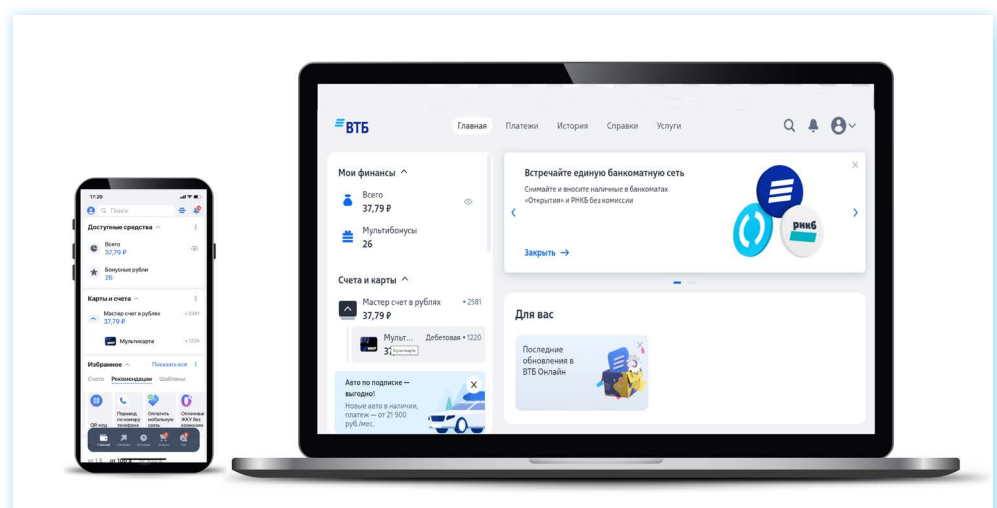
17:29
Поиск
Доступные средства
Всего
37,79 ₽
Бонусные рубли
26
Карты и счета
Мастер счет в рублях
37,79 ₽
• 2581
Мультикарта
• 1220
Избранное
Показать все
Счета
Рекомендации
Шаблоны
QR-код
Перевод по номеру телефона
Оплатить мобильную связь
Оплатить ЖКУ без комиссии
Главная
Платежи
История
Чат
Ещё

ВТБ
Главная
Платежи
История
Справки
Услуги
Мои финансы
Всего
37,79 ₽
Мультибонусы
26
Счета и карты
Мастер счет в рублях
37,79 ₽
• 2581
Мульт...
Дебетовая • 1220
3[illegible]
Мультикарта
Авто по подписке — выгодно!
Новые авто в наличии, платеж — от 21 900 руб./мес.
Встречайте единую банкоматную сеть
Снимайте и вносите наличные в банкоматах «Открытия» и РНКБ без комиссии
Закрыть →
рнкб
Для вас
Последние обновления в ВТБ Онлайн